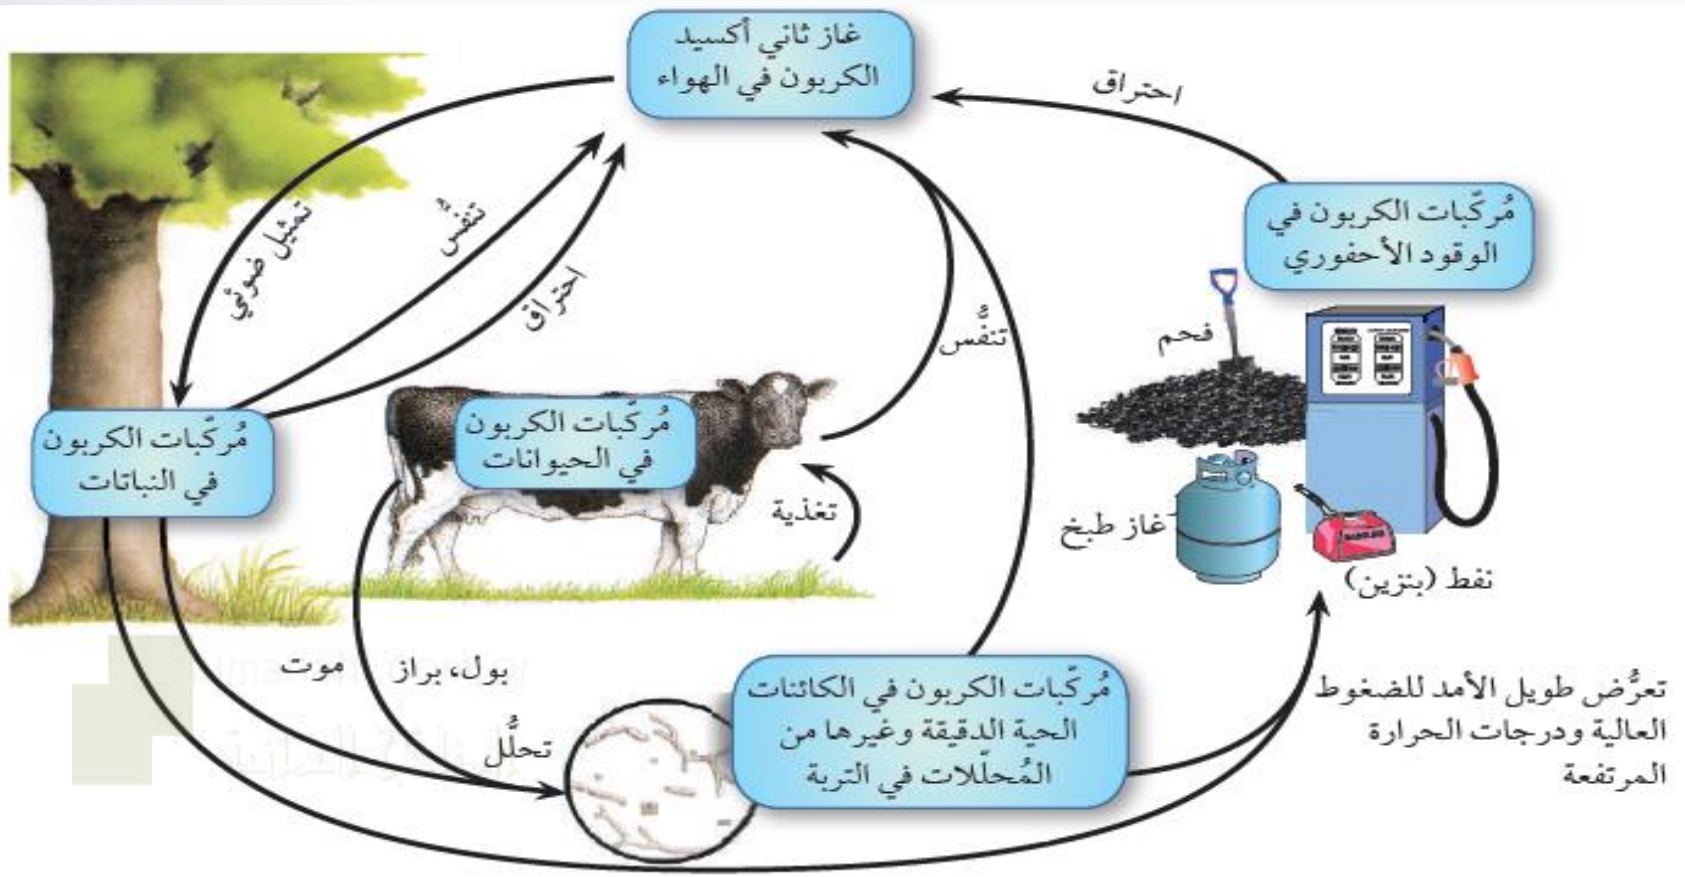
غاز ثاني أكسيد الكربون في الهواء

احتراق

مُركّبات الكربون في الوقود الأحفوري

تمثيل ضوئي

تنفُّس

احتراق

مُركّبات الكربون في النباتات

مُركّبات الكربون في الحيوانات

تنفُّس

تغذية

فحم

غاز طبخ

نفط (بنزين)

بول، براز

موت

تحلُّل

مُركّبات الكربون في الكائنات الحية الدقيقة وغيرها من المُحلّلات في التربة

تعرُّض طويل الأمد للضغوط العالية ودرجات الحرارة المرتفعة